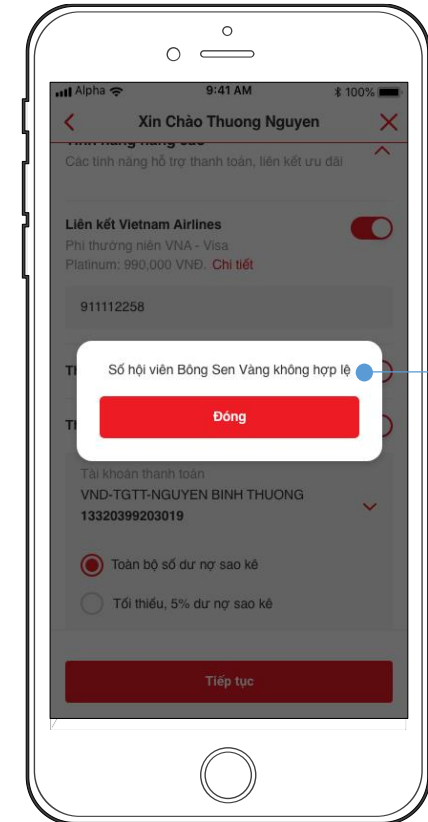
Alpha
9:41 AM
100%

Xin Chào Thuong Nguyen

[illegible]
Các tính năng hỗ trợ thanh toán, liên kết ưu đãi

Liên kết Vietnam Airlines
Phí thường niên VNA - Visa Platinum: 990,000 VNĐ. Chi tiết

911112258

Th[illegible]

Th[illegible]

Số hội viên Bông Sen Vàng không hợp lệ

Đóng

Tài khoản thanh toán
VND-TGTT-NGUYEN BINH THUONG
13320399203019

Toàn bộ số dư nợ sao kê

Tối thiểu, 5% dư nợ sao kê

Tiếp tục